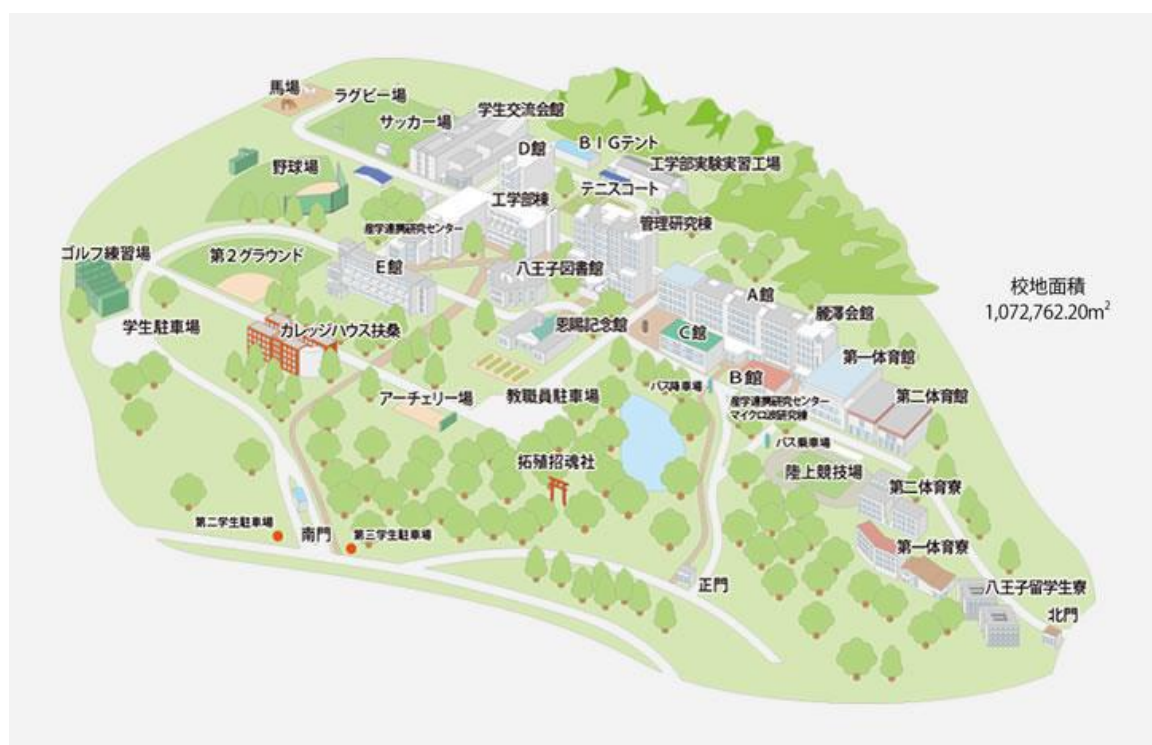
馬場
ラグビー場
学生交流会館
サッカー場
D館
BIGテント
工学部実験実習工場
野球場
テニスコート
工学部棟
管理研究棟
産学連携研究センター
ゴルフ練習場
第2グラウンド
E館
八王子図書館
校地面積
1,072,762.20m$^2$
A館
麗澤会館
学生駐車場
カレッジハウス扶桑
恩賜記念館
C館
第一体育館
B館
バス降車場
第二体育館
アーチェリー場
教職員駐車場
産学連携研究センター
マイクロ波研究棟
バス乗車場
拓殖招魂社
陸上競技場
第二体育寮
第二学生駐車場
南門
第三学生駐車場
第一体育寮
正門
八王子留学生寮
北門